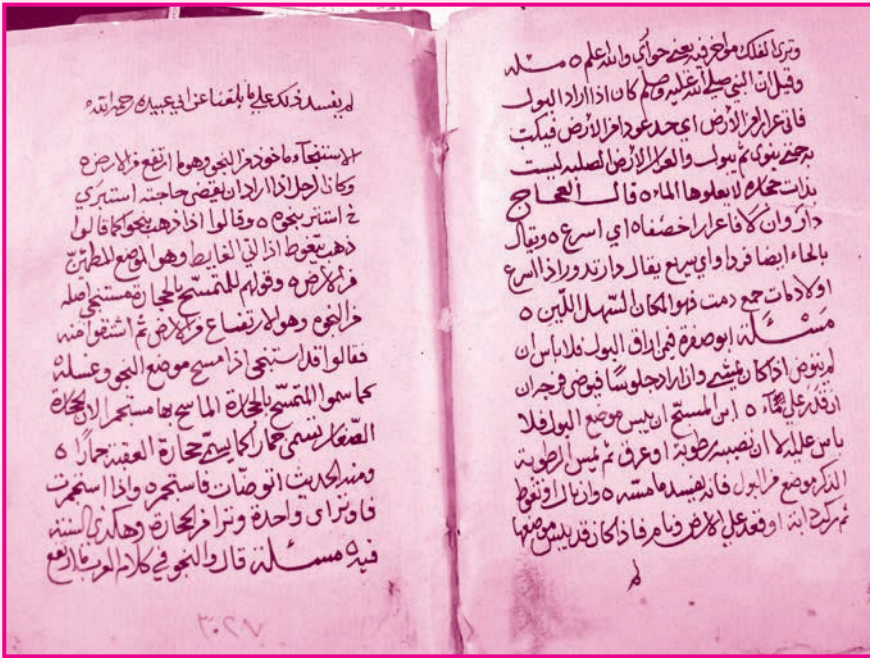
لم يفسد ذلك علي بالعناعن ابي عبيده رحمه الله

الاستنجا ماخوذ من النجو وهو ما ارتفع من الارض وكان الرجل اذا اراد ان يقضي حاجته استتر ثم استتر بنجوه وقالوا اذا ذهب نجو كما قالوا ذهب يتغوط اذا اتي الغايط وهو الموضع المطمئن من الارض وقولهم للمتمسح بالحجارة مستنجي اصله من النجو وهو الارتفاع من الارض ثم اشتقوا منه فقالوا قد استنجي اذا مسح موضع النجو وغسله كما سمو المتمسح بالحجارة الماسح بما مستجمر لان الحجارة الصغار تسمي جمار كما يسمي حجارة العقبة جمار ومنه الحديث اذا توضات فاستجمر واذا استجمرت فاوترا ي واحدة وترا من الحجارة وهكذا في السنة فيه مسئلة قال والنجو في كلام العرب الارتفاع

وتركا لفلك موضع في بعض حواشي والله اعلم مسئله وقيل ان النبي صلى الله عليه وسلم كان اذا اراد البول فاتي عزاز من الارض احد عود اعزاز الارض فينكت به حتي يثور ثم يبول والعزاز الارض الصلبه ليست بذات حجارة لا يعلوها الماء قال العجاج داروان لاقا عزاز اخصفاه اي اسرع ويقال بالحاء ايضا فردا واي سريع يقال حاز ندر وراذا اسرع او لاقات جمع دمث وهو المكان السهل اللين مسئله ابو صفرة فيمن اراق البول فلا باس ان لم ينقص اذا كان يمشي واذا رجلو سا فيمضي من جران ان قدر علي الحجارة ابي المستنج ان يمس موضع البول فلا باس عليه الا ان يصيب رطوبة او عرق ثم يمس الرطوبة الذكر موضع من البول فانه يفسد ما مسه واذا نسي وانقط ثم ركب دابة او قعد علي الارض ونام فاذا كان قد يبس موضعها

لم

٣٠٢٧